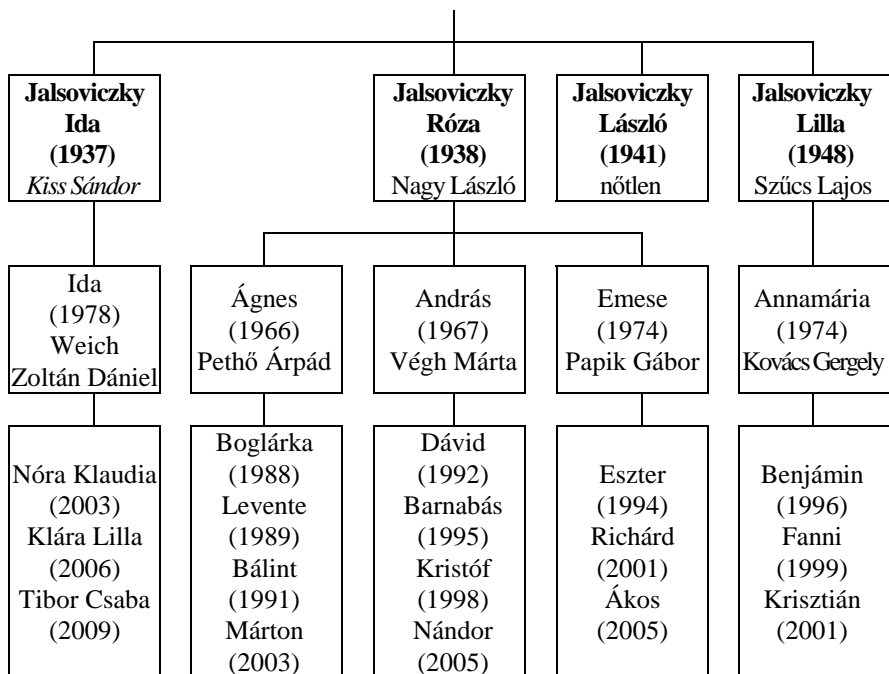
**Jalsoviczky Ida (1937)** *Kiss Sándor*

**Jalsoviczky Róza (1938)** Nagy László

**Jalsoviczky László (1941)** nőtlen

**Jalsoviczky Lilla (1948)** Szűcs Lajos

Ida (1978) Weich Zoltán Dániel

Ágnes (1966) Pethő Árpád

András (1967) Végh Márta

Emese (1974) Papik Gábor

Annamária (1974) Kovács Gergely

Nóra Klaudia (2003) Klára Lilla (2006) Tibor Csaba (2009)

Boglárka (1988) Levente (1989) Bálint (1991) Márton (2003)

Dávid (1992) Barnabás (1995) Kristóf (1998) Nándor (2005)

Eszter (1994) Richárd (2001) Ákos (2005)

Benjámin (1996) Fanni (1999) Krisztián (2001)